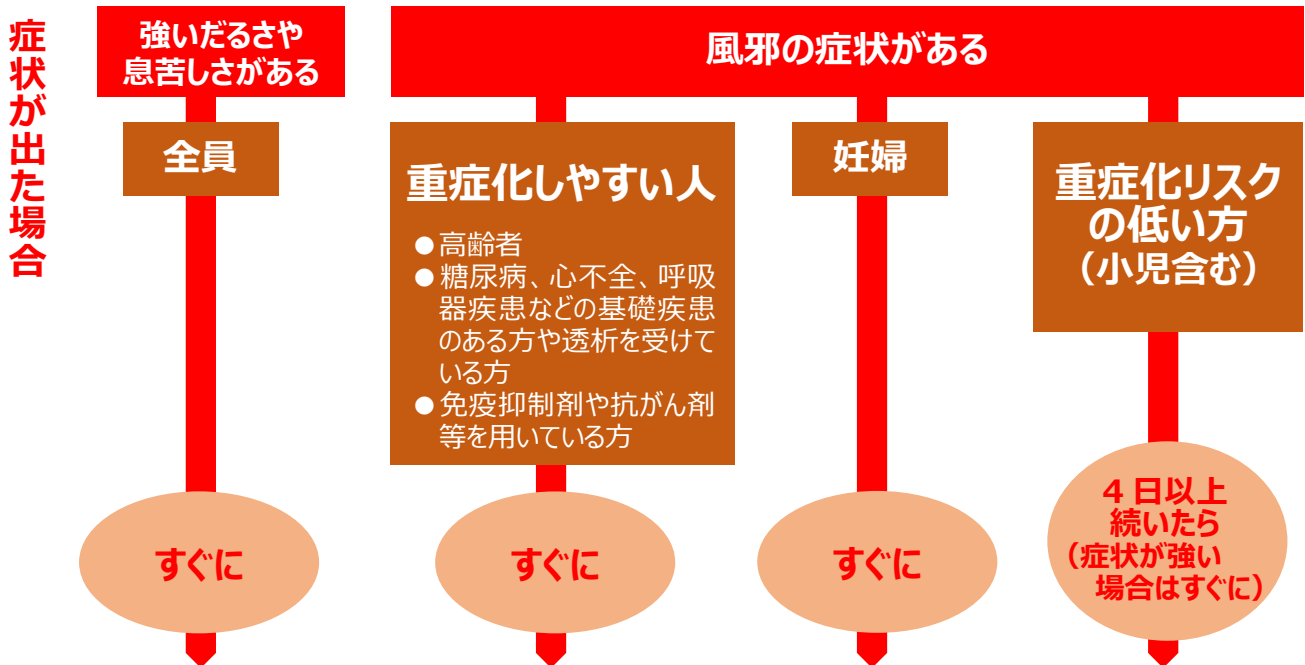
症状が出た場合

強いだるさや息苦しさがある

全員

すぐに

風邪の症状がある

重症化しやすい人

● 高齢者
● 糖尿病、心不全、呼吸器疾患などの基礎疾患のある方や透析を受けている方
● 免疫抑制剤や抗がん剤等を用いている方

すぐに

妊婦

すぐに

重症化リスクの低い方（小児含む）

４日以上続いたら（症状が強い場合はすぐに）